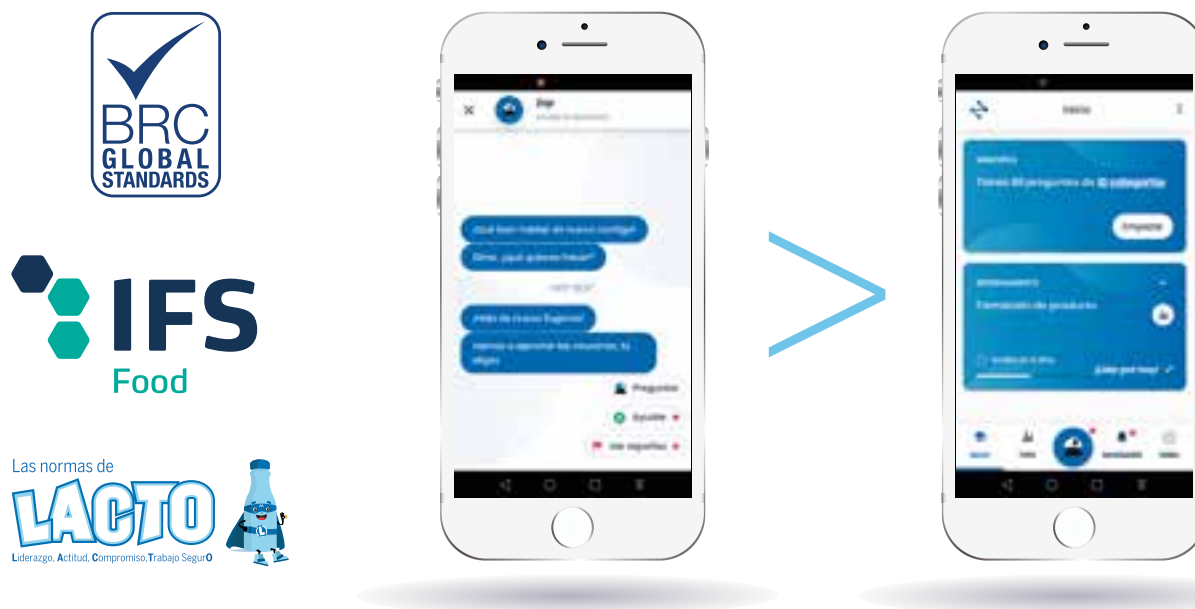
BRC
GLOBAL
STANDARDS

IFS
Food

Las normas de
LACTO
Liderazgo, Actitud, Compromiso, Trabajo SegurO

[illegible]

¡Qué bien trabajar de nuevo contigo!

Dime, ¿qué quieres hacer?

¡Hola de nuevo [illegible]!

Vamos a aprender las reuniones, te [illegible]

Preguntar

Ayuda

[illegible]

Inicio

Tienes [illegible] preguntas de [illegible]

Empezar

Formación de producto

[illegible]